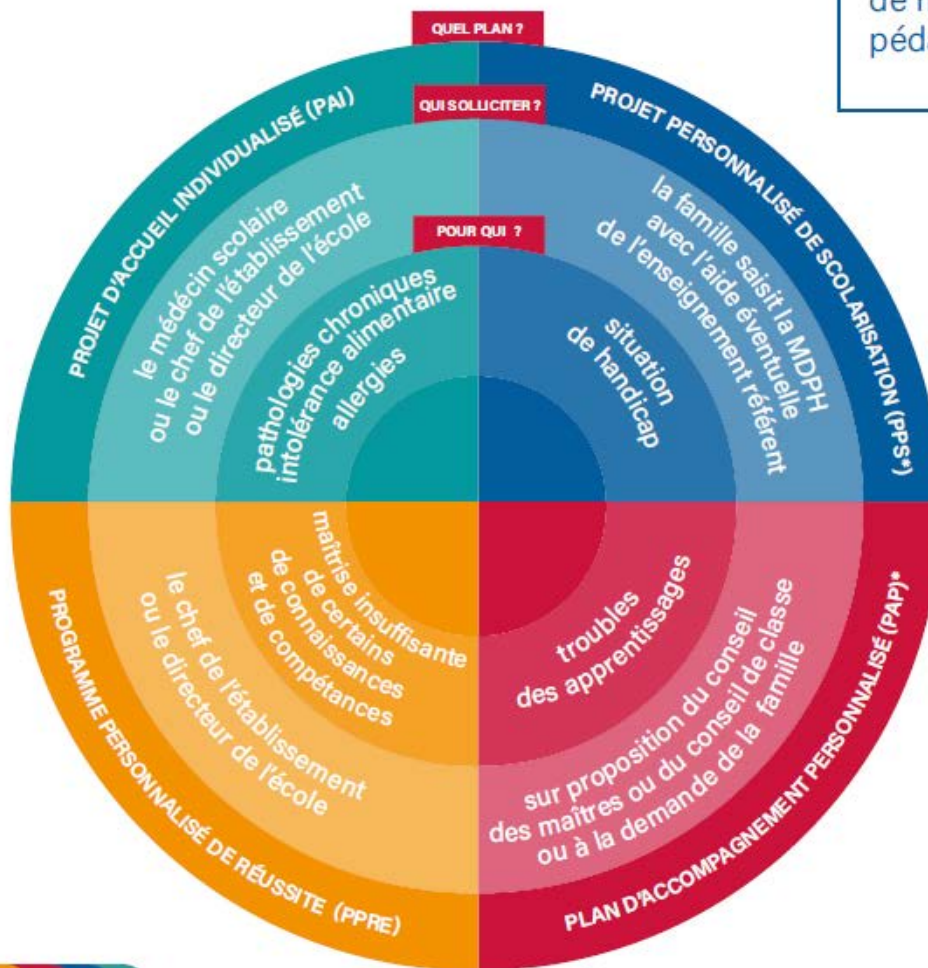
de l'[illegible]
péda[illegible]

QUEL PLAN ?

QUI SOLLICITER ?

POUR QUI ?

PROJET D'ACCUEIL INDIVIDUALISÉ (PAI)

le médecin scolaire ou le chef de l'établissement ou le directeur de l'école

pathologies chroniques intolérance alimentaire allergies

PROJET PERSONNALISÉ DE SCOLARISATION (PPS*)

la famille saisit la MDPH avec l'aide éventuelle de l'enseignement référent

situation de handicap

PROGRAMME PERSONNALISÉ DE RÉUSSITE (PPRE)

le chef de l'établissement ou le directeur de l'école

maîtrise insuffisante de certains de connaissances et de compétences

PLAN D'ACCOMPAGNEMENT PERSONNALISÉ (PAP)*

sur proposition du conseil des maîtres ou du conseil de classe ou à la demande de la famille

troubles des apprentissages